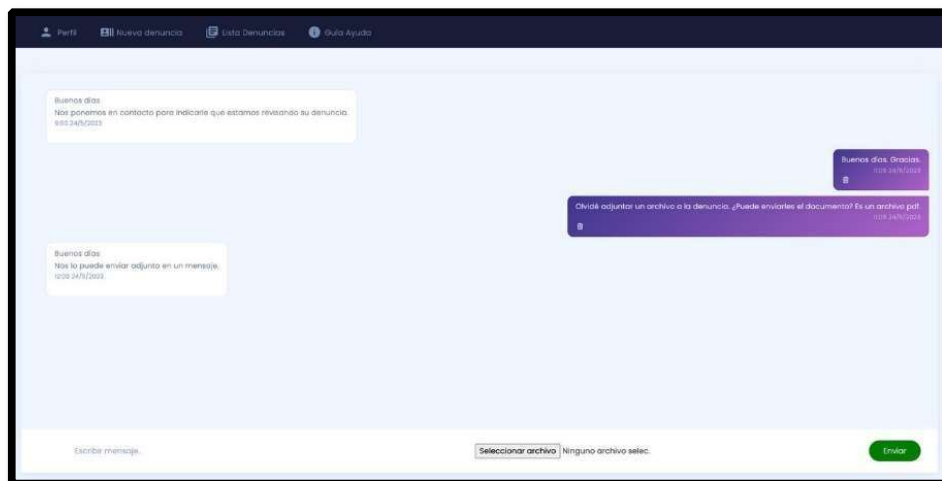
Perfil Nueva denuncia Lista Denuncias Guía Ayuda

Buenos días.
Nos ponemos en contacto para indicarle que estamos revisando su denuncia.
9:00 24/5/2023

Buenos días. Gracias.
11:28 24/5/2023

Olvidé adjuntar un archivo a la denuncia. ¿Puede enviarles el documento? Es un archivo pdf.
11:29 24/5/2023

Buenos días
Nos lo puede enviar adjunto en un mensaje.
12:09 24/5/2023

Escriba mensaje...

Seleccionar archivo Ninguno archivo selec.

Enviar